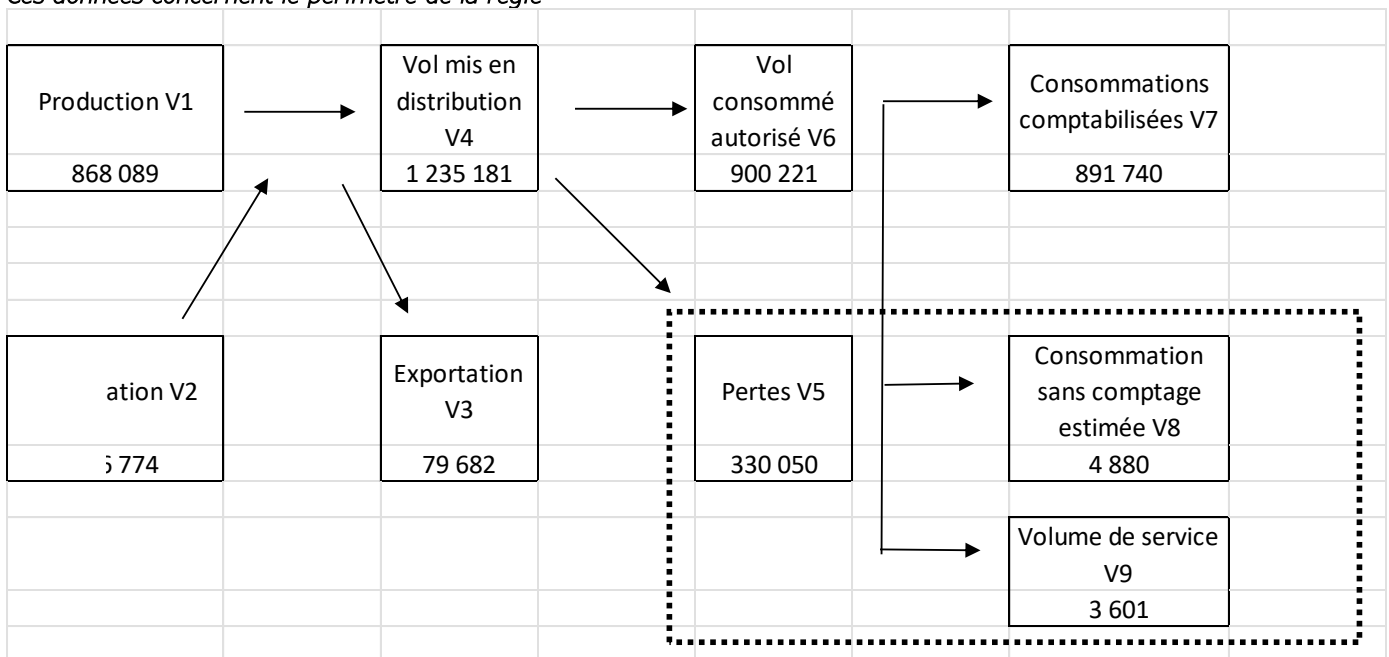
Ces données concernent le périmètre de la régie

Production V1
868 089

Vol mis en distribution V4
1 235 181

Vol consommé autorisé V6
900 221

Consommations comptabilisées V7
891 740

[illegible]ation V2
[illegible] 774

Exportation V3
79 682

Pertes V5
330 050

Consommation sans comptage estimée V8
4 880

Volume de service V9
3 601